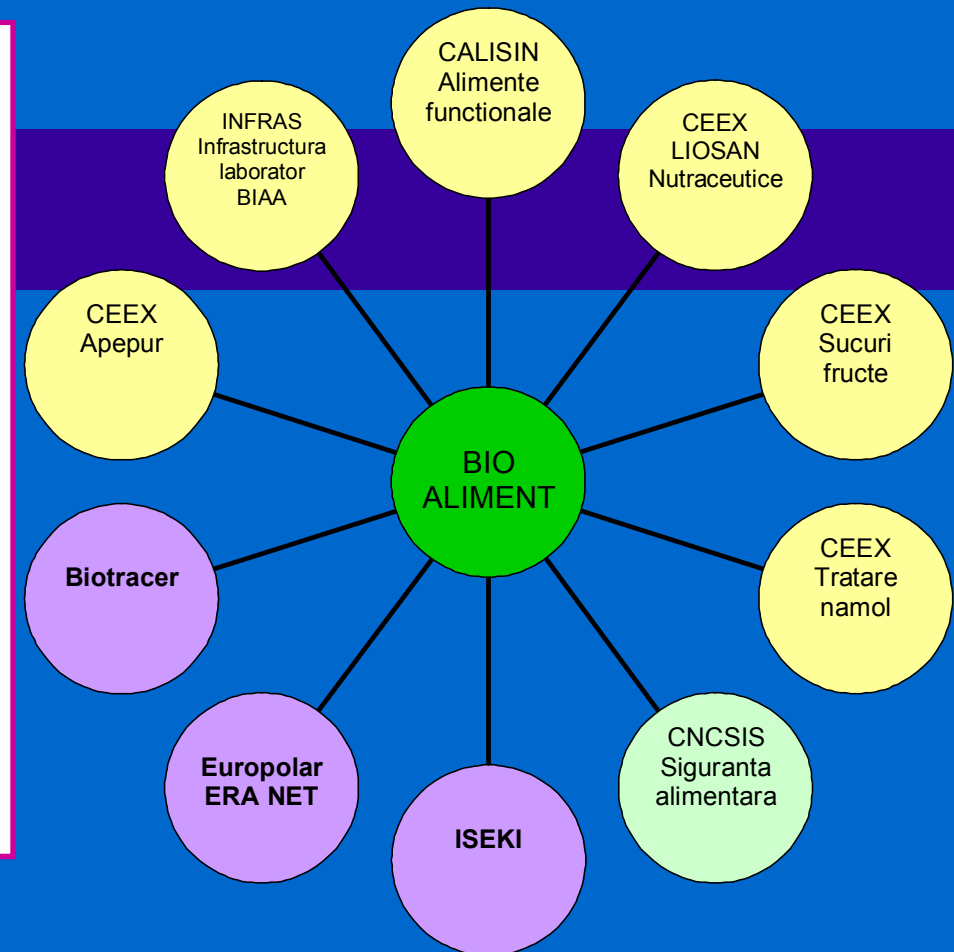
CALISIN
Alimente functionale

INFRAS
Infrastructura laborator BIAA

CEEX
LIOSAN
Nutraceutice

CEEX
Apepur

CEEX
Sucuri fructe

BIO
ALIMENT

Biotracer

CEEX
Tratare namol

Europolar
ERA NET

ISEKI

CNCSIS
Siguranta alimentara